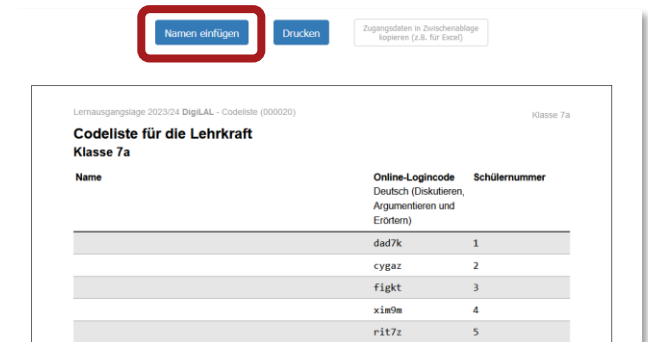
Namen einfügen

Drucken

Zugangsdaten in Zwischenablage kopieren (z.B. für Excel)

Lernausgangslage 2023/24 **DigiLAL** - Codeliste (000020)

Klasse 7a

**Codeliste für die Lehrkraft**

**Klasse 7a**

| Name | Online-Logincode Deutsch (Diskutieren, Argumentieren und Erörtern) | Schülernummer |
|---|---|---|
| | dad7k | 1 |
| | cygaz | 2 |
| | figkt | 3 |
| | xim9m | 4 |
| | rit7z | 5 |